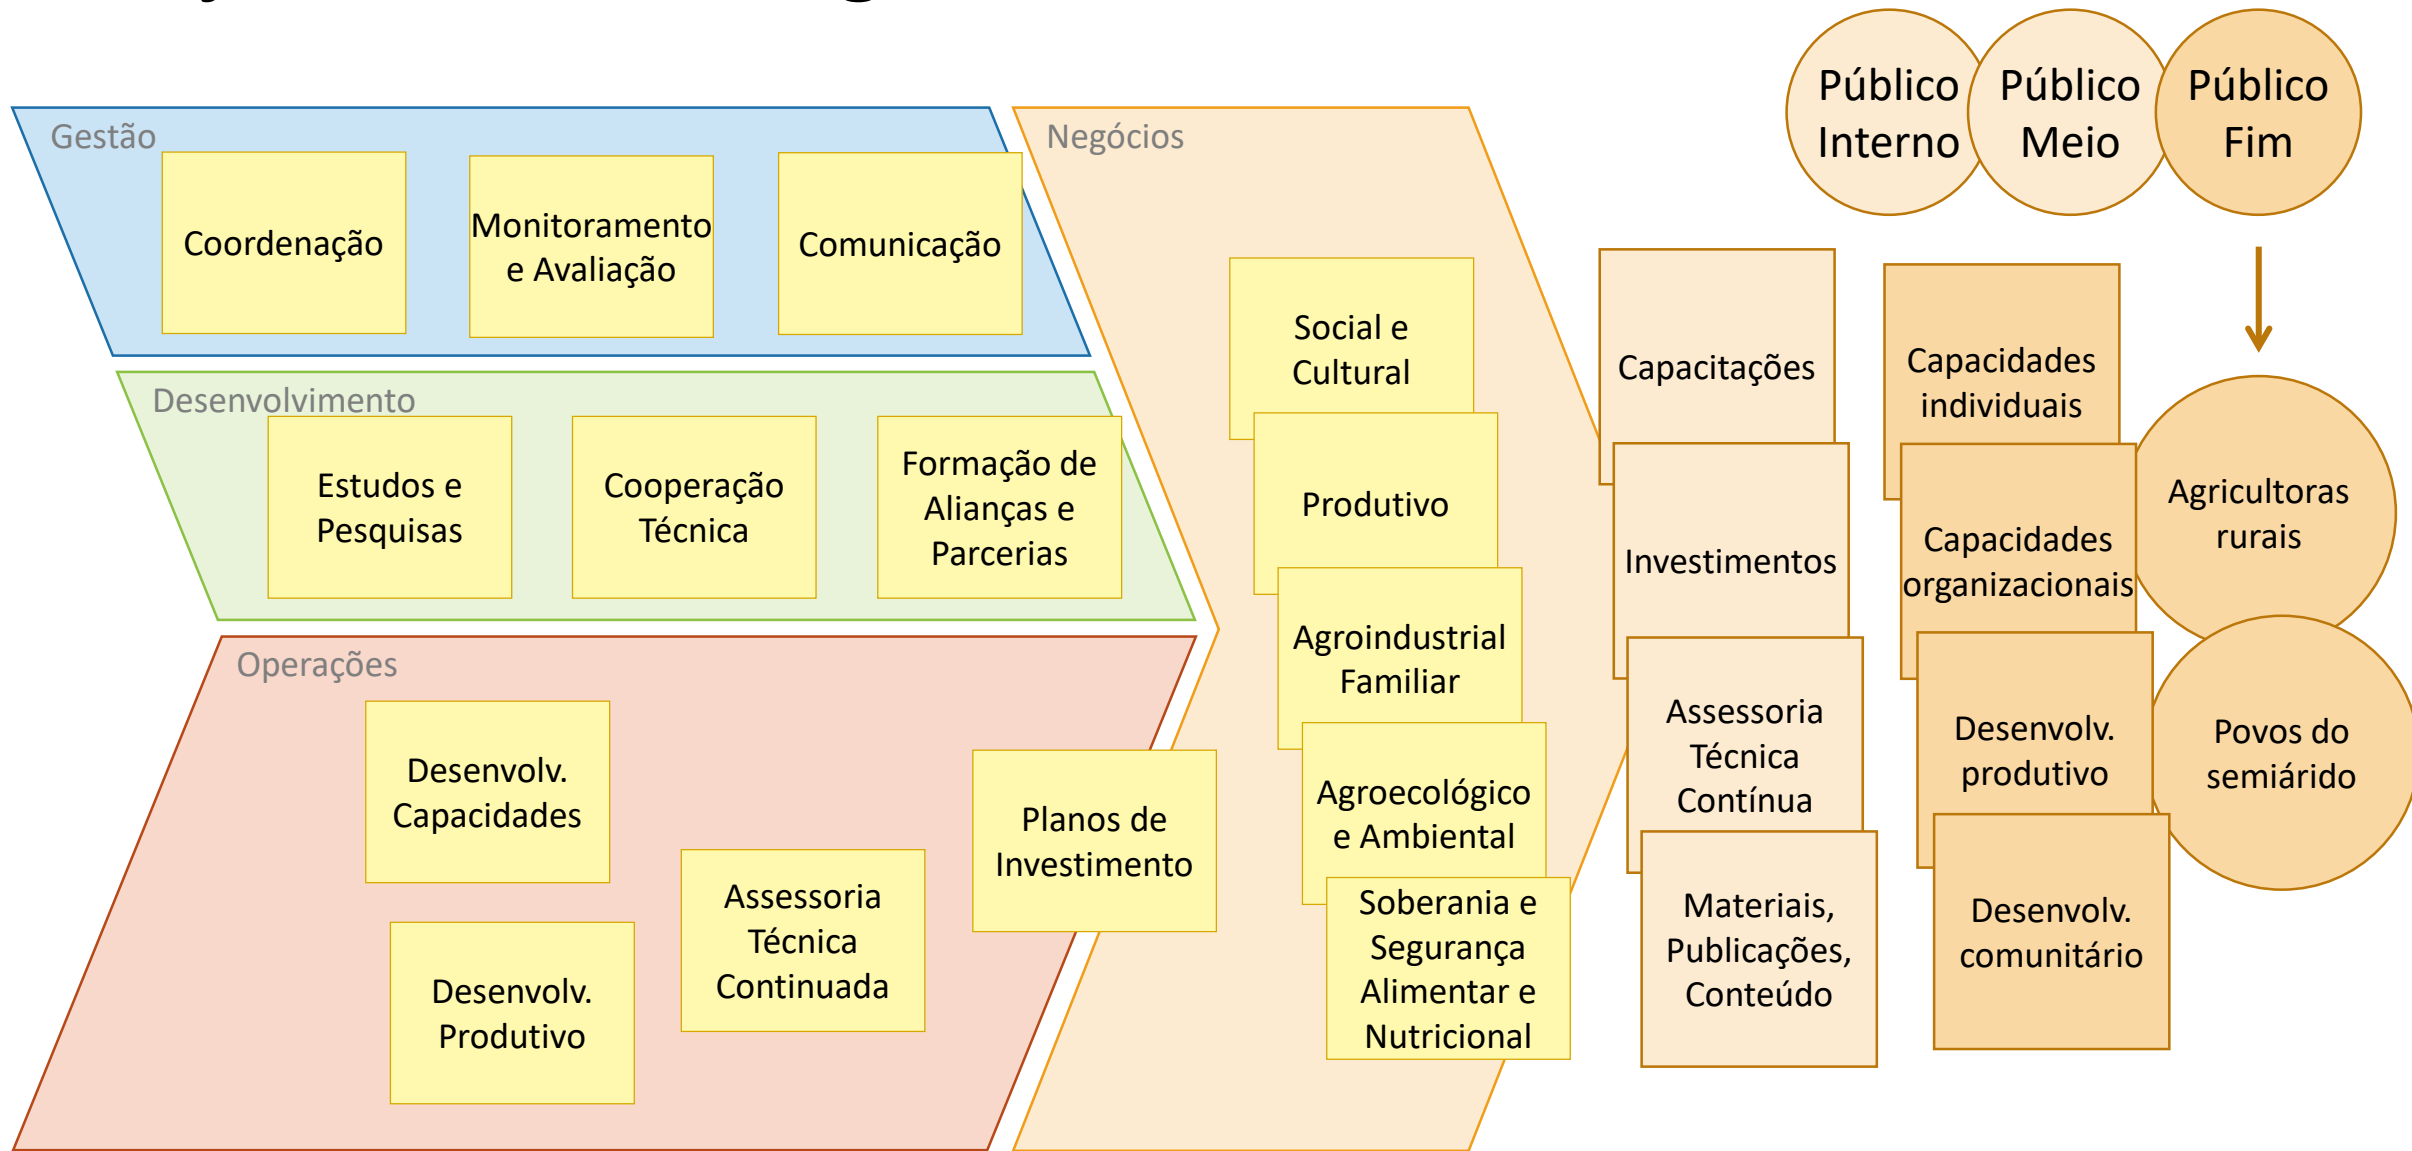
Público Interno

Público Meio

Público Fim

Gestão

Coordenação

Monitoramento e Avaliação

Comunicação

Desenvolvimento

Estudos e Pesquisas

Cooperação Técnica

Formação de Alianças e Parcerias

Operações

Desenvolv. Capacidades

Desenvolv. Produtivo

Assessoria Técnica Continuada

Planos de Investimento

Negócios

Social e Cultural

Produtivo

Agroindustrial Familiar

Agroecológico e Ambiental

Soberania e Segurança Alimentar e Nutricional

Capacitações

Investimentos

Assessoria Técnica Contínua

Materiais, Publicações, Conteúdo

Capacidades individuais

Capacidades organizacionais

Desenvolv. produtivo

Desenvolv. comunitário

Agricultoras rurais

Povos do semiárido